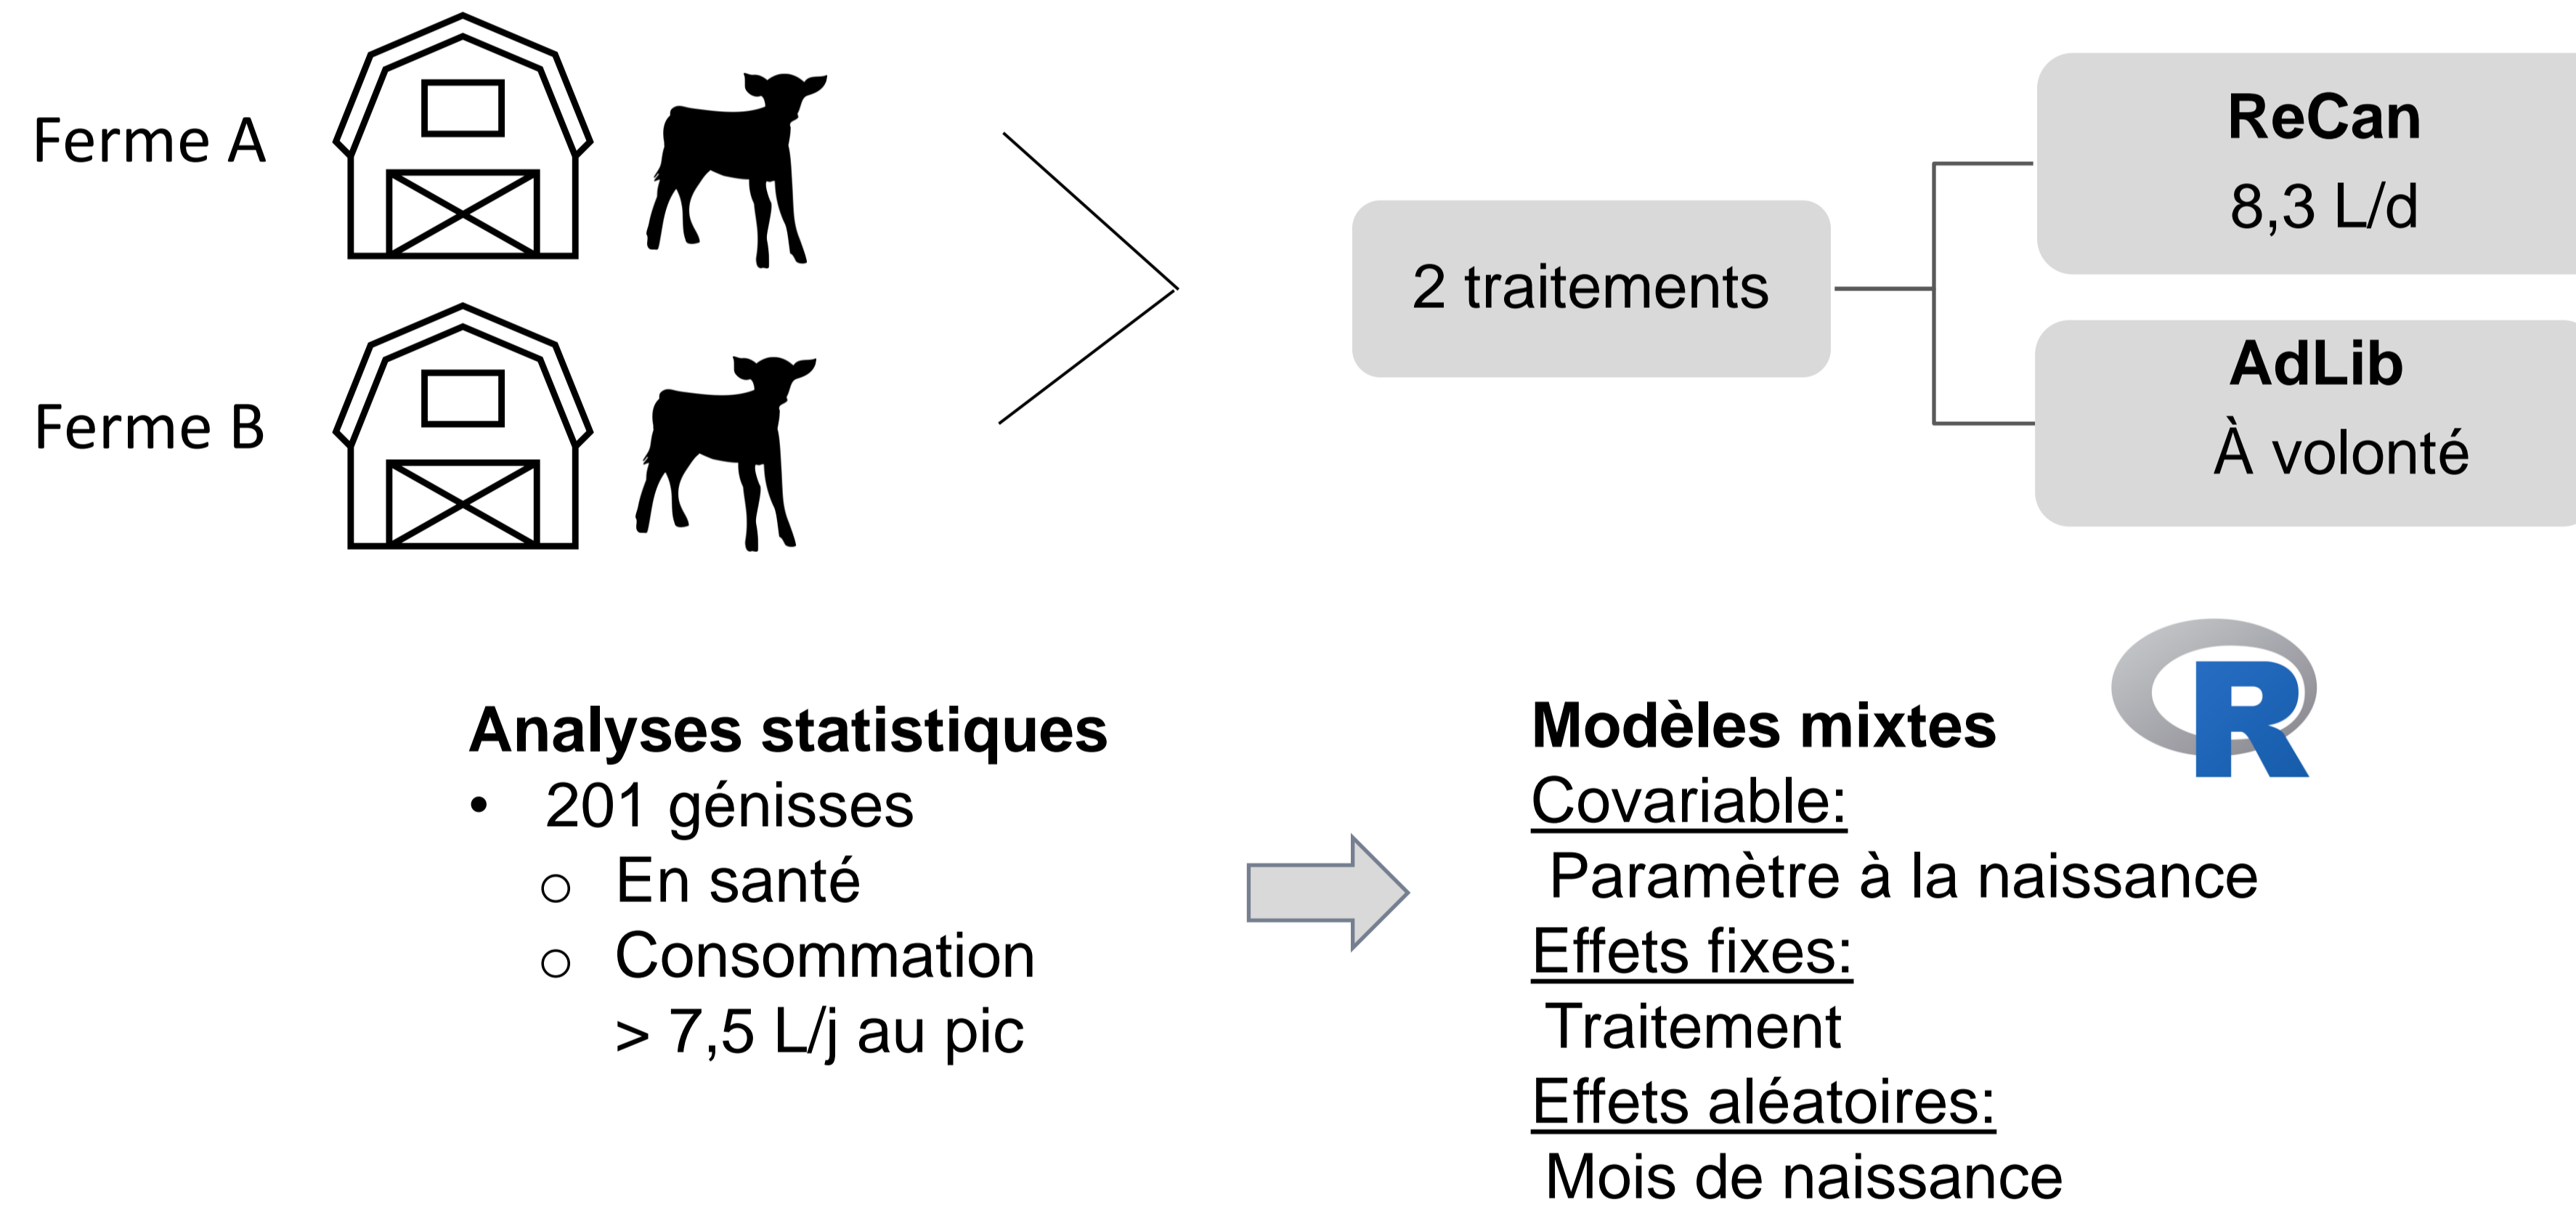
Ferme A

Ferme B

2 traitements

**ReCan**
8,3 L/d

**AdLib**
À volonté

**Analyses statistiques**
• 201 génisses
  ○ En santé
  ○ Consommation > 7,5 L/j au pic

**Modèles mixtes**

R

Covariable:
Paramètre à la naissance
Effets fixes:
Traitement
Effets aléatoires:
Mois de naissance